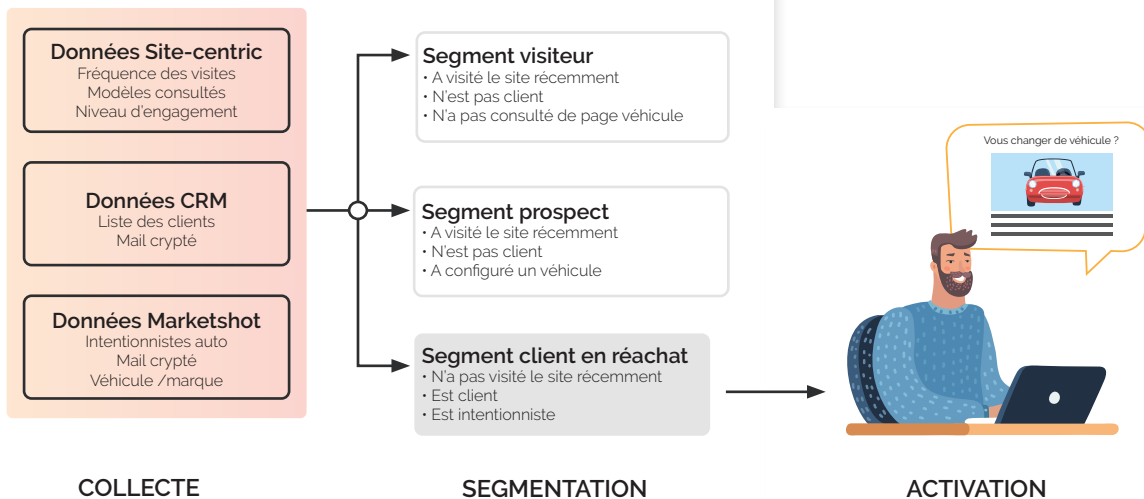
Données Site-centric
Fréquence des visites
Modèles consultés
Niveau d'engagement

Données CRM
Liste des clients
Mail crypté

Données Marketshot
Intentionnistes auto
Mail crypté
Véhicule /marque

Segment visiteur
• A visité le site récemment
• N'est pas client
• N'a pas consulté de page véhicule

Segment prospect
• A visité le site récemment
• N'est pas client
• A configuré un véhicule

Segment client en réachat
• N'a pas visité le site récemment
• Est client
• Est intentionniste

Vous changer de véhicule ?

COLLECTE

SEGMENTATION

ACTIVATION